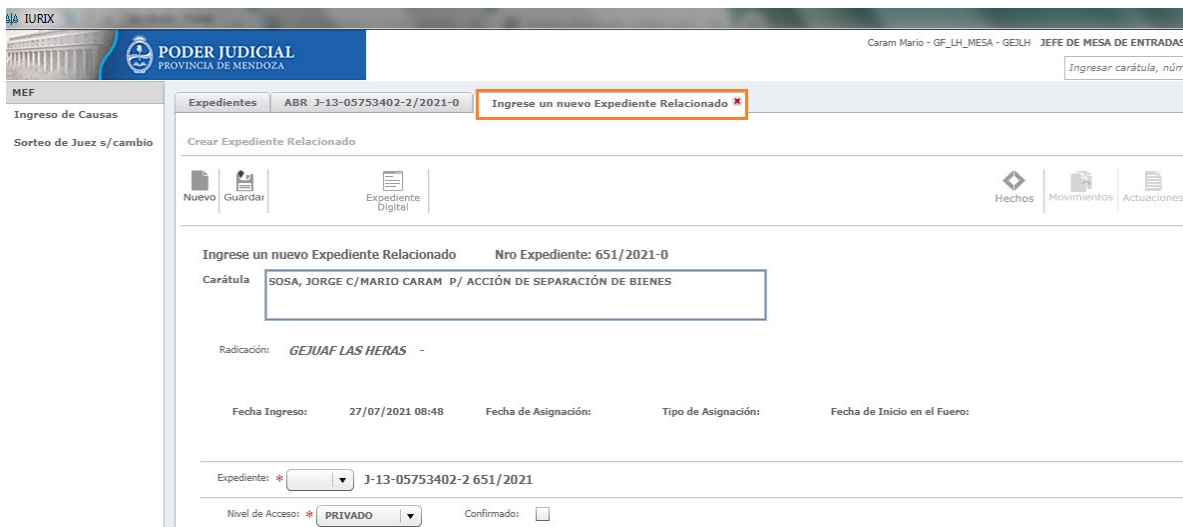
IURIX

PODER JUDICIAL
PROVINCIA DE MENDOZA

Caram Mario - GF_LH_MESA - GEJLH JEFE DE MESA DE ENTRADAS

Ingresar carátula, núm

MEF

Ingreso de Causas

Sorteo de Juez s/cambio

Expedientes | ABR J-13-05753402-2/2021-0 | Ingrese un nuevo Expediente Relacionado

Crear Expediente Relacionado

Nuevo Guardar Expediente Digital Hechos Movimientos Actuaciones

Ingrese un nuevo Expediente Relacionado Nro Expediente: 651/2021-0

Carátula SOSA, JORGE C/MARIO CARAM P/ ACCIÓN DE SEPARACIÓN DE BIENES

Radicación: GEJUAF LAS HERAS -

Fecha Ingreso: 27/07/2021 08:48 Fecha de Asignación: Tipo de Asignación: Fecha de Inicio en el Fuero:

Expediente: * J-13-05753402-2 651/2021

Nivel de Acceso: * PRIVADO Confirmado: